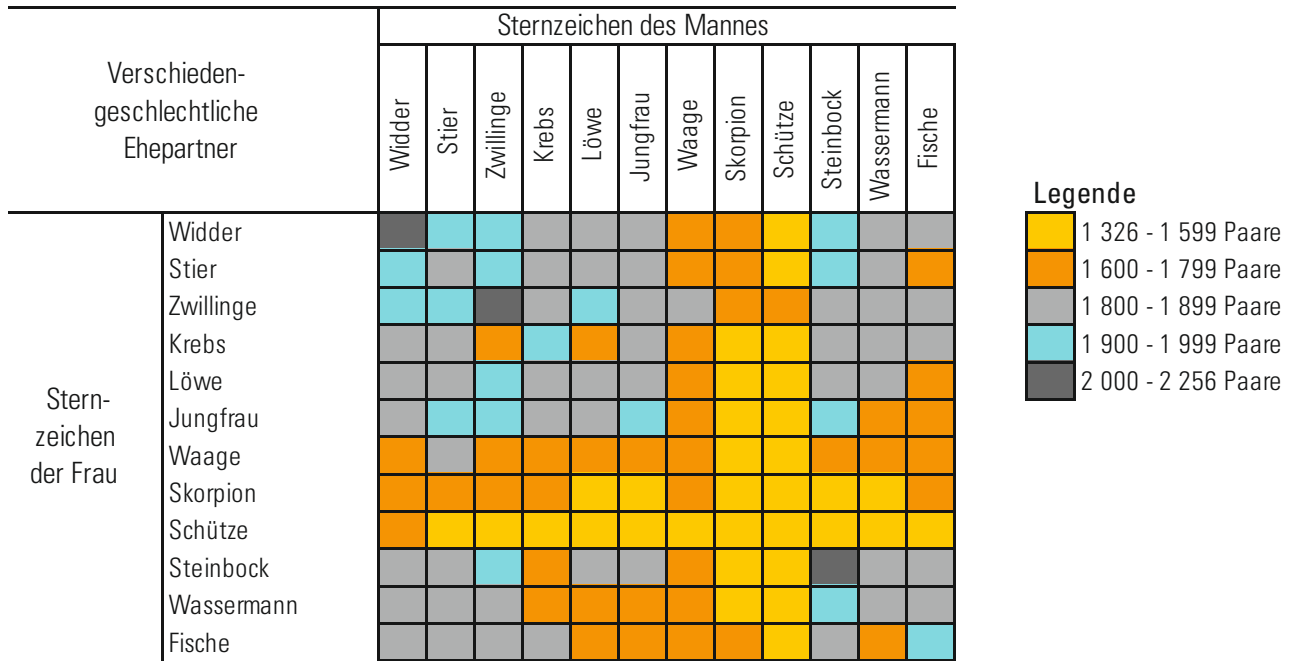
| Verschiedengeschlechtliche Ehepartner | | Sternzeichen des Mannes: Widder | Stier | Zwillinge | Krebs | Löwe | Jungfrau | Waage | Skorpion | Schütze | Steinbock | Wassermann | Fische |
|---|---|---|---|---|---|---|---|---|---|---|---|---|---|
| Sternzeichen der Frau | Widder | | | | | | | | | | | | |
| | Stier | | | | | | | | | | | | |
| | Zwillinge | | | | | | | | | | | | |
| | Krebs | | | | | | | | | | | | |
| | Löwe | | | | | | | | | | | | |
| | Jungfrau | | | | | | | | | | | | |
| | Waage | | | | | | | | | | | | |
| | Skorpion | | | | | | | | | | | | |
| | Schütze | | | | | | | | | | | | |
| | Steinbock | | | | | | | | | | | | |
| | Wassermann | | | | | | | | | | | | |
| | Fische | | | | | | | | | | | | |

Legende
1 326 - 1 599 Paare
1 600 - 1 799 Paare
1 800 - 1 899 Paare
1 900 - 1 999 Paare
2 000 - 2 256 Paare